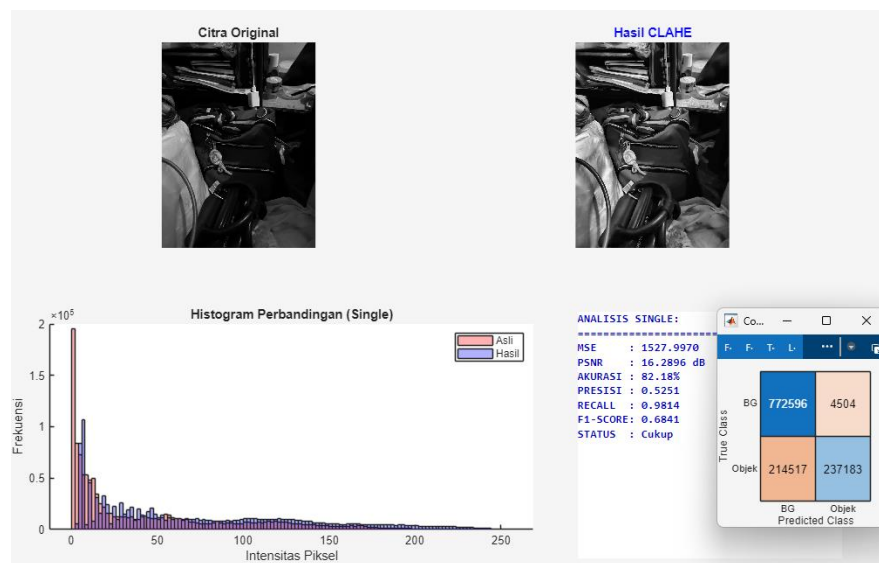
Citra Original

Hasil CLAHE

Histogram Perbandingan (Single)

$\times 10^5$

2
1.5
1
0.5
0

Frekuensi

0 50 100 150 200 250

Intensitas Piksel

Asli
Hasil

ANALISIS SINGLE:
===================
MSE : 1527.9970
PSNR : 16.2896 dB
AKURASI : 82.18%
PRESISI : 0.5251
RECALL : 0.9814
F1-SCORE: 0.6841
STATUS : Cukup

Co...

F· F· T· L· ···

True Class

| | BG | Objek |
|---|---|---|
| BG | 772596 | 4504 |
| Objek | 214517 | 237183 |

Predicted Class